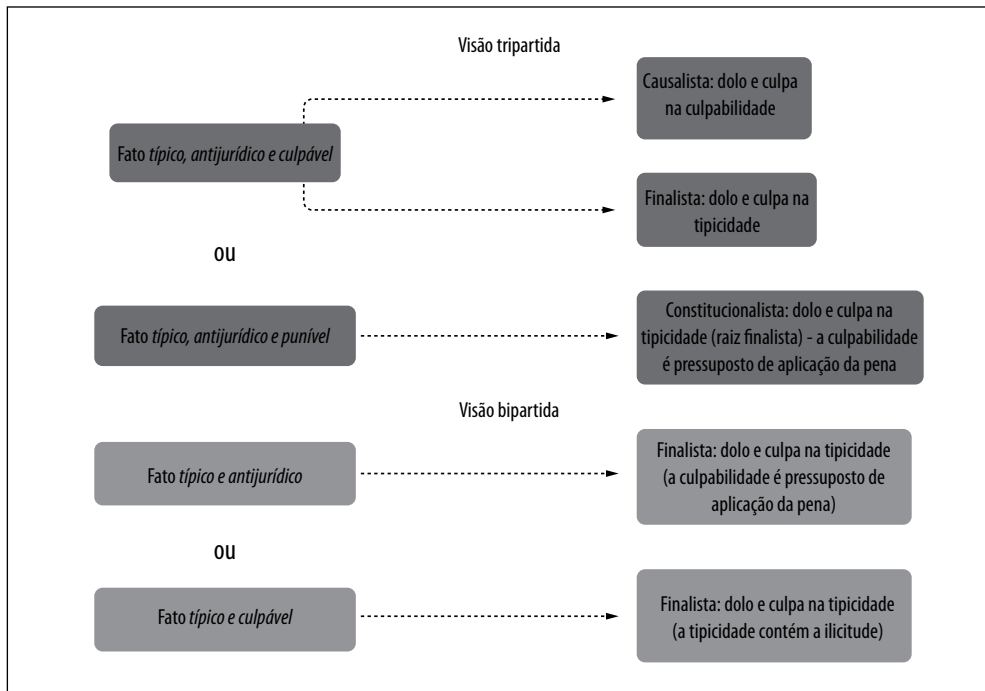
Visão tripartida

Fato *típico, antijurídico e culpável*

Causalista: dolo e culpa na culpabilidade

Finalista: dolo e culpa na tipicidade

ou

Fato *típico, antijurídico e punível*

Constitucionalista: dolo e culpa na tipicidade (raiz finalista) - a culpabilidade é pressuposto de aplicação da pena

Visão bipartida

Fato *típico e antijurídico*

Finalista: dolo e culpa na tipicidade (a culpabilidade é pressuposto de aplicação da pena)

ou

Fato *típico e culpável*

Finalista: dolo e culpa na tipicidade (a tipicidade contém a ilicitude)